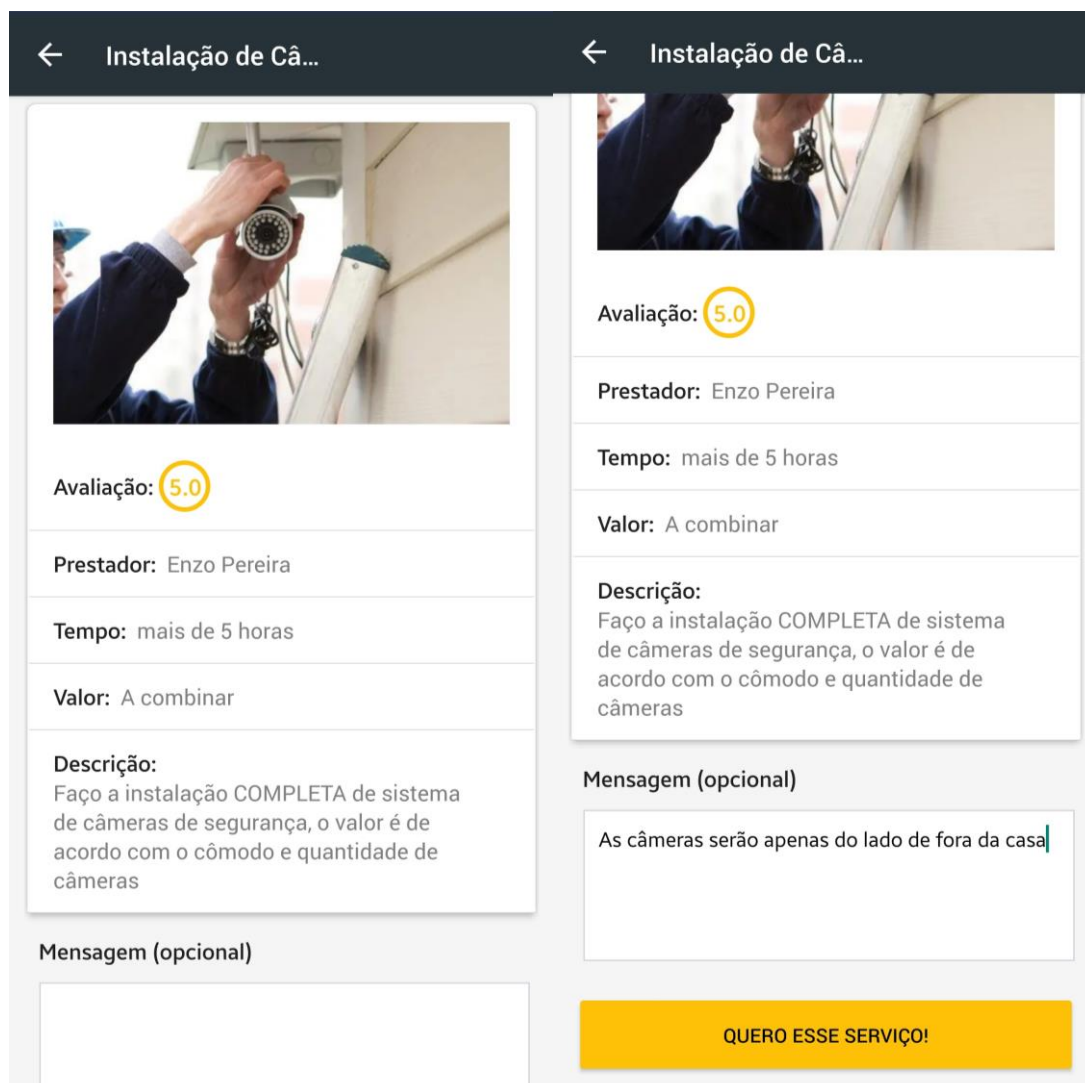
← Instalação de Câ...

Avaliação: 5.0

Prestador: Enzo Pereira

Tempo: mais de 5 horas

Valor: A combinar

Descrição:
Faço a instalação COMPLETA de sistema de câmeras de segurança, o valor é de acordo com o cômodo e quantidade de câmeras

Mensagem (opcional)

← Instalação de Câ...

Avaliação: 5.0

Prestador: Enzo Pereira

Tempo: mais de 5 horas

Valor: A combinar

Descrição:
Faço a instalação COMPLETA de sistema de câmeras de segurança, o valor é de acordo com o cômodo e quantidade de câmeras

Mensagem (opcional)

As câmeras serão apenas do lado de fora da casa

QUERO ESSE SERVIÇO!